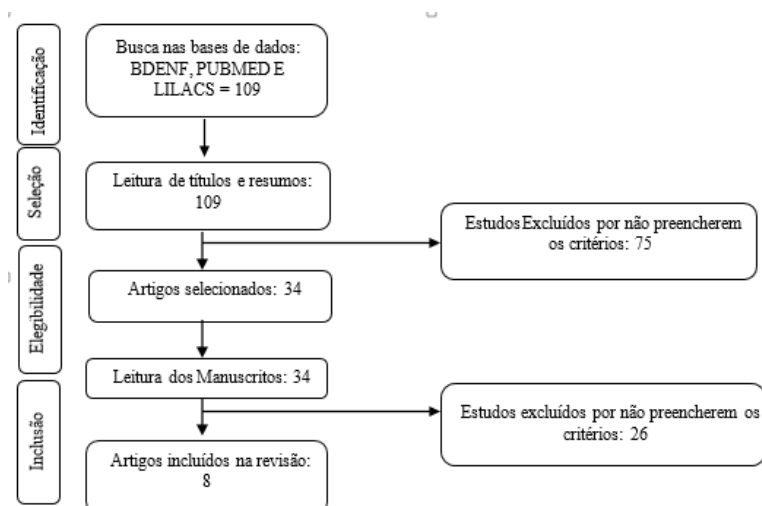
Identificação

Busca nas bases de dados: BDENF, PUBMED E LILACS = 109

Seleção

Leitura de títulos e resumos: 109

Estudos Excluídos por não preencherem os critérios: 75

Elegibilidade

Artigos selecionados: 34

Leitura dos Manuscritos: 34

Inclusão

Estudos excluídos por não preencherem os critérios: 26

Artigos incluídos na revisão: 8